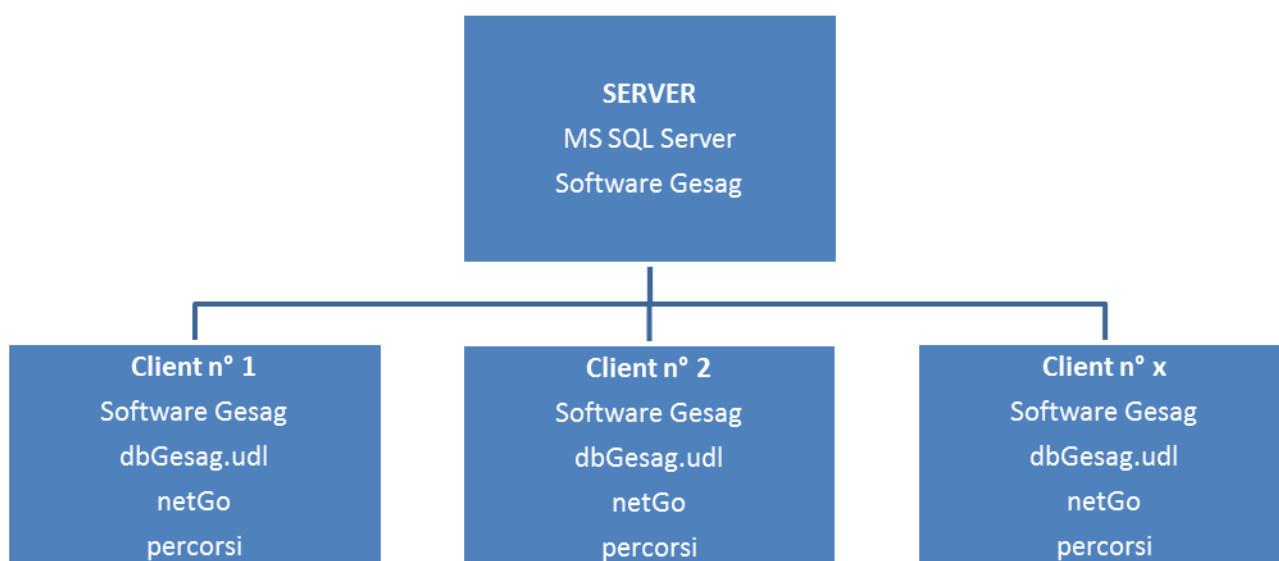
SERVER
MS SQL Server
Software Gesag

Client n° 1
Software Gesag
dbGesag.udl
netGo
percorsi

Client n° 2
Software Gesag
dbGesag.udl
netGo
percorsi

Client n° x
Software Gesag
dbGesag.udl
netGo
percorsi